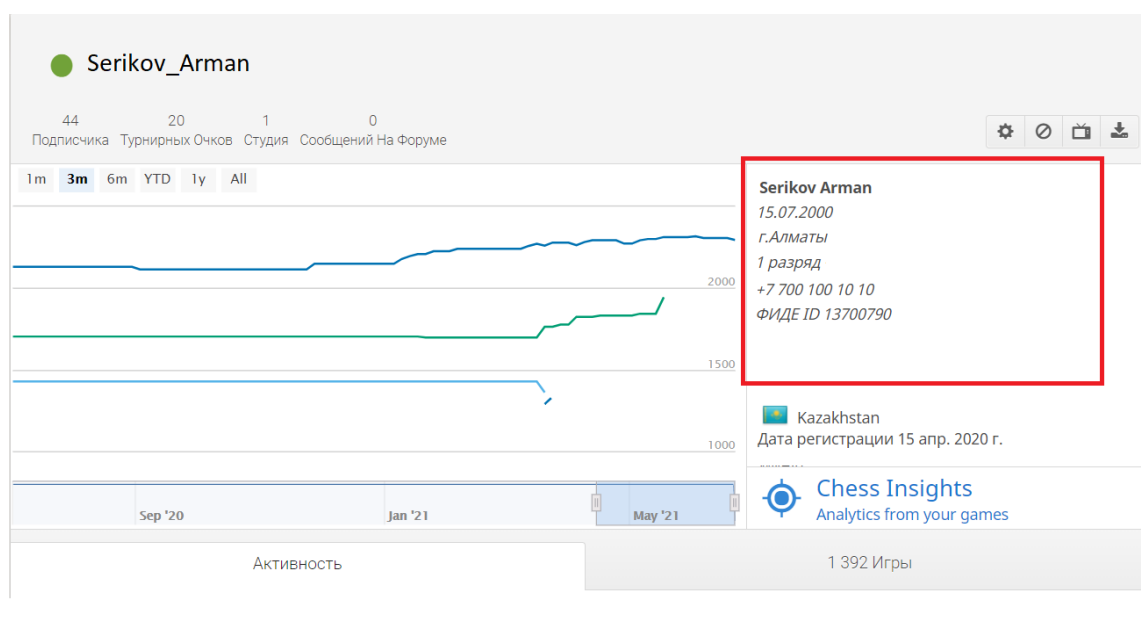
Serikov_Arman

44 Подписчика 20 Турнирных Очков 1 Студия 0 Сообщений На Форуме

1m 3m 6m YTD 1y All

2000
1500
1000

Sep '20 Jan '21 May '21

Serikov Arman
15.07.2000
г.Алматы
1 разряд
+7 700 100 10 10
ФИДЕ ID 13700790

Kazakhstan
Дата регистрации 15 апр. 2020 г.

Chess Insights
Analytics from your games

Активность

1 392 Игры